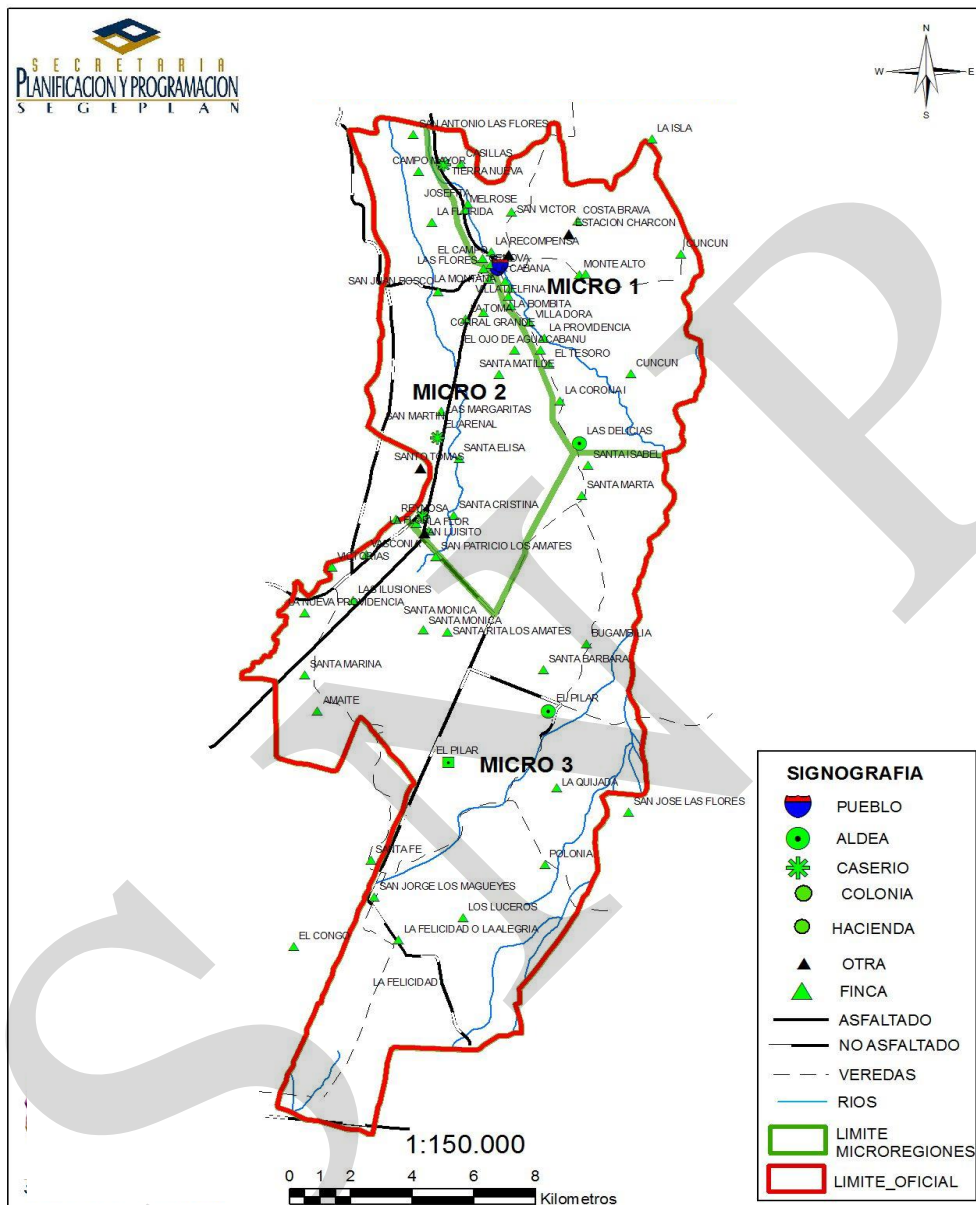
S E C R E T A R I A
PLANIFICACION Y PROGRAMACION
S E G E P L A N

N
W
E
S

SAN ANTONIO LAS FLORES
LA ISLA
CASILLAS
CAMPO MAYOR
TIERRA NUEVA
JOSEFITA
MELROSE
COSTA BRAVA
LA FLORIDA
SAN VICTOR
ESTACION CHARCON
LA RECOMPENSA
CUNCUN
EL CAMPO
GENOVA
LAS FLORES
CABANA
MONTE ALTO
SAN JUAN BOSCO
LA MONTAÑA
MICRO 1
VILLA DELFINA
LA BOMBITA
LA TOMA
VILLA DORA
CORRAL GRANDE
LA PROVIDENCIA
EL OJO DE AGUA
CABANU
EL TESORO
CUNCUN
SANTA MATILDE
MICRO 2
LA CORONA I
SAN MARTIN
LAS MARGARITAS
EL ARENAL
LAS DELICIAS
SANTA ELISA
SANTA ISABEL
SANTO TOMAS
SANTA MARTA
SANTA CRISTINA
REINOSA
LA FLOR
SAN LUISITO
VASCONIA
SAN PATRICIO LOS AMATES
VICTORIAS
LAS ILUSIONES
LA NUEVA PROVIDENCIA
SANTA MONICA
SANTA MONICA
SANTA RITA LOS AMATES
BUGAMBILIA
SANTA MARINA
SANTA BARBARA
AMAITE
EL PILAR
EL PILAR
MICRO 3
LA QUIJADA
SAN JOSE LAS FLORES
SANTA FE
POLONIA
SAN JORGE LOS MAGUEYES
LOS LUCEROS
EL CONGO
LA FELICIDAD O LA ALEGRIA
LA FELICIDAD

SIGNOGRAFIA
PUEBLO
ALDEA
CASERIO
COLONIA
HACIENDA
OTRA
FINCA
ASFALTADO
NO ASFALTADO
VEREDAS
RIOS
LIMITE MICROREGIONES
LIMITE_OFICIAL

1:150.000
0 1 2 4 6 8
Kilometros